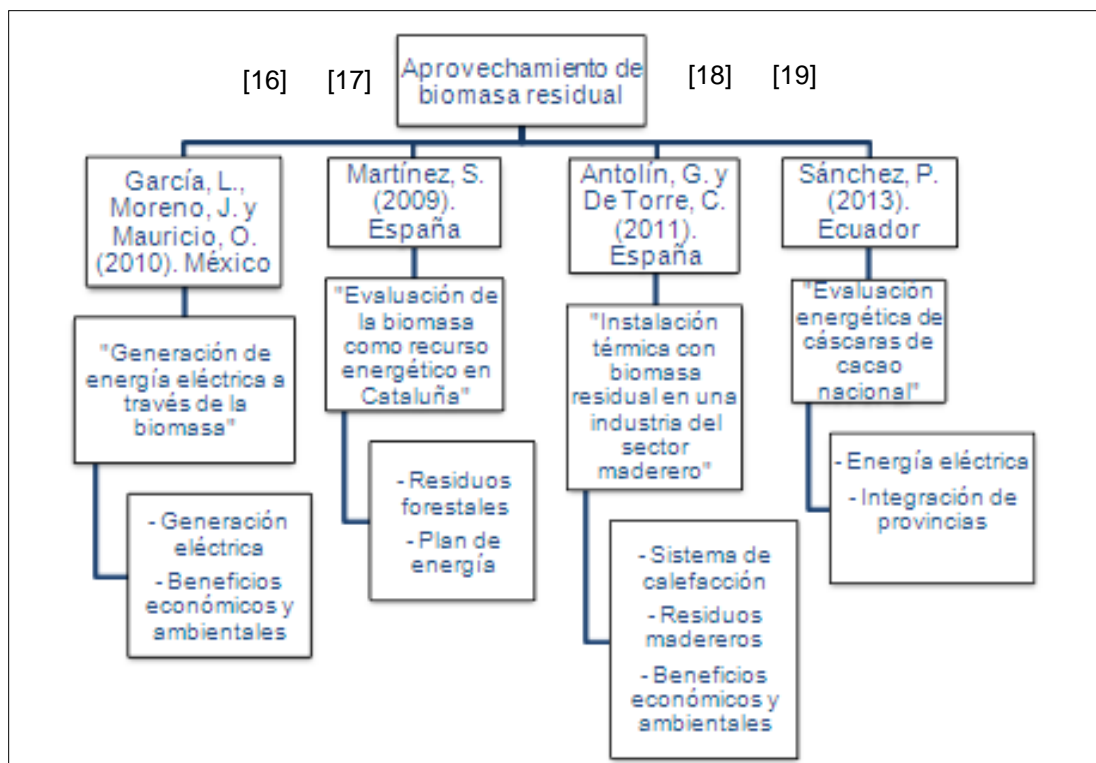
[16] [17] Aprovechamiento de biomasa residual [18] [19]

García, L., Moreno, J. y Mauricio, O. (2010). México

"Generación de energía eléctrica a través de la biomasa"

- Generación eléctrica
- Beneficios económicos y ambientales

Martínez, S. (2009). España

"Evaluación de la biomasa como recurso energético en Cataluña"

- Residuos forestales
- Plan de energía

Antolín, G. y De Torre, C. (2011). España

"Instalación térmica con biomasa residual en una industria del sector maderero"

- Sistema de calefacción
- Residuos madereros
- Beneficios económicos y ambientales

Sánchez, P. (2013). Ecuador

"Evaluación energética de cáscaras de cacao nacional"

- Energía eléctrica
- Integración de provincias